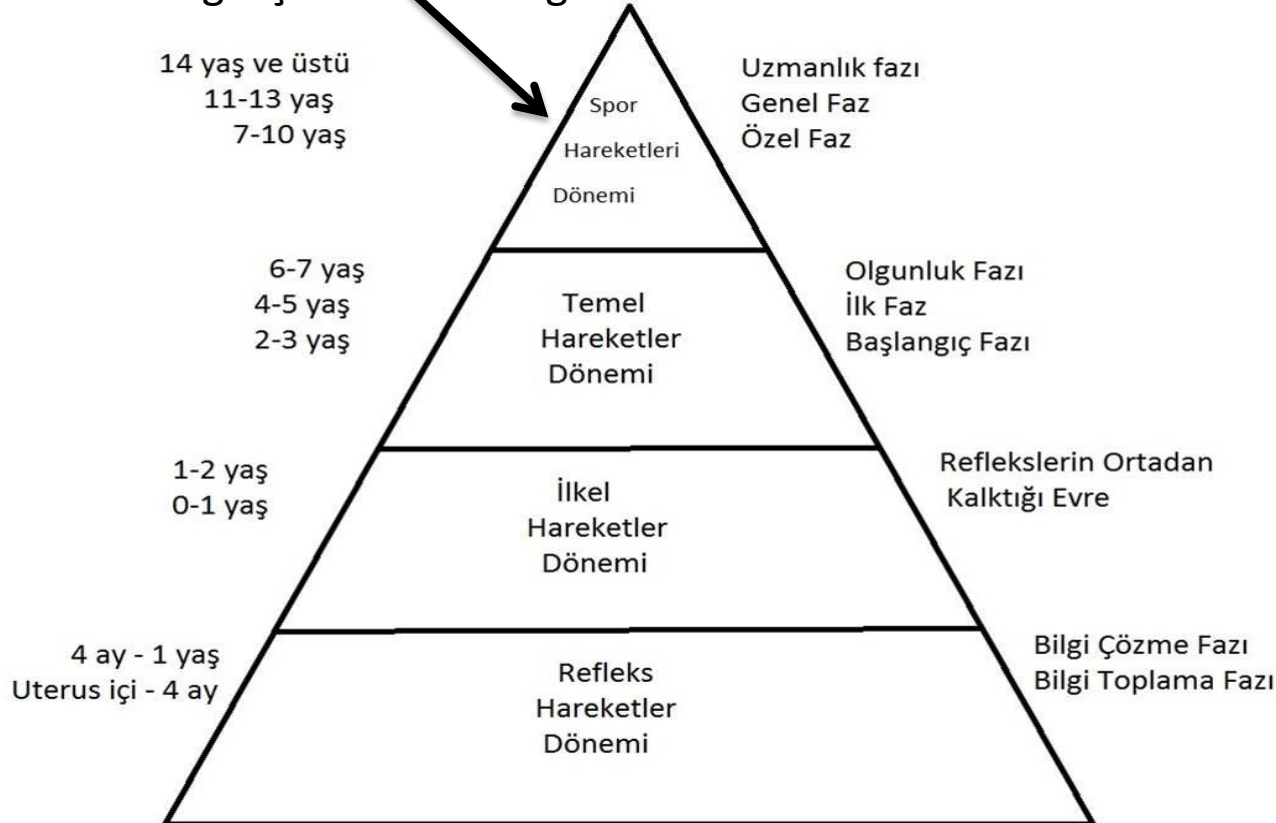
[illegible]

14 yaş ve üstü
11-13 yaş
7-10 yaş

Spor Hareketleri Dönemi

Uzmanlık fazı
Genel Faz
Özel Faz

6-7 yaş
4-5 yaş
2-3 yaş

Temel Hareketler Dönemi

Olgunluk Fazı
İlk Faz
Başlangıç Fazı

1-2 yaş
0-1 yaş

İlkel Hareketler Dönemi

Reflekslerin Ortadan Kalktığı Evre

4 ay - 1 yaş
Uterus içi - 4 ay

Refleks Hareketler Dönemi

Bilgi Çözme Fazı
Bilgi Toplama Fazı